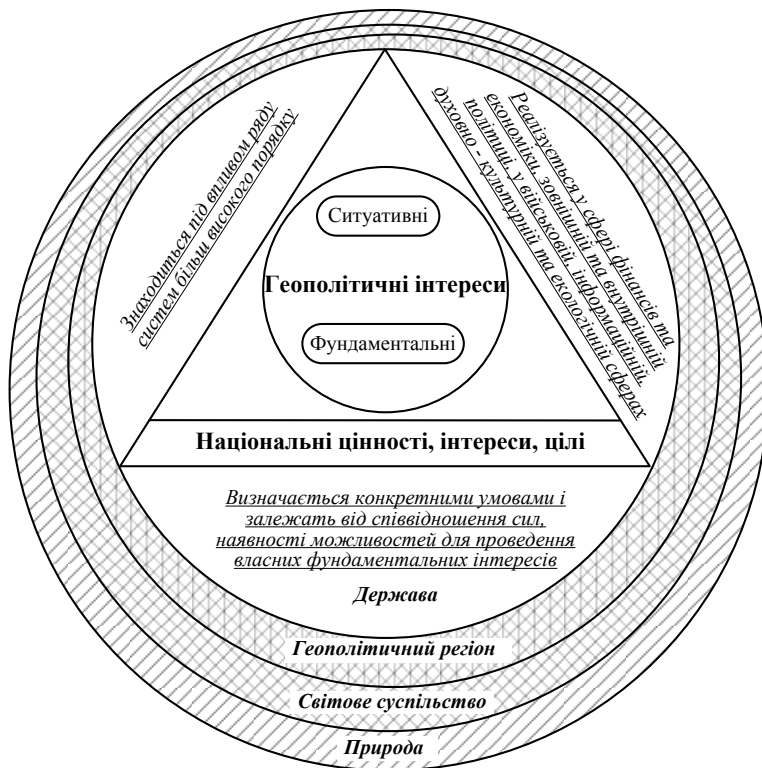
Знаходиться під впливом ряду систем більш високого порядку

Реалізується у сфері фінансів та економіки, зовнішній та внутрішній політиці, у військовій, інформаційній, духовно - культурній та екологічній сферах

Ситуативні

Геополітичні інтереси

Фундаментальні

Національні цінності, інтереси, цілі

Визначається конкретними умовами і залежать від співвідношення сил, наявності можливостей для проведення власних фундаментальних інтересів

Держава

Геополітичний регіон

Світове суспільство

Природа